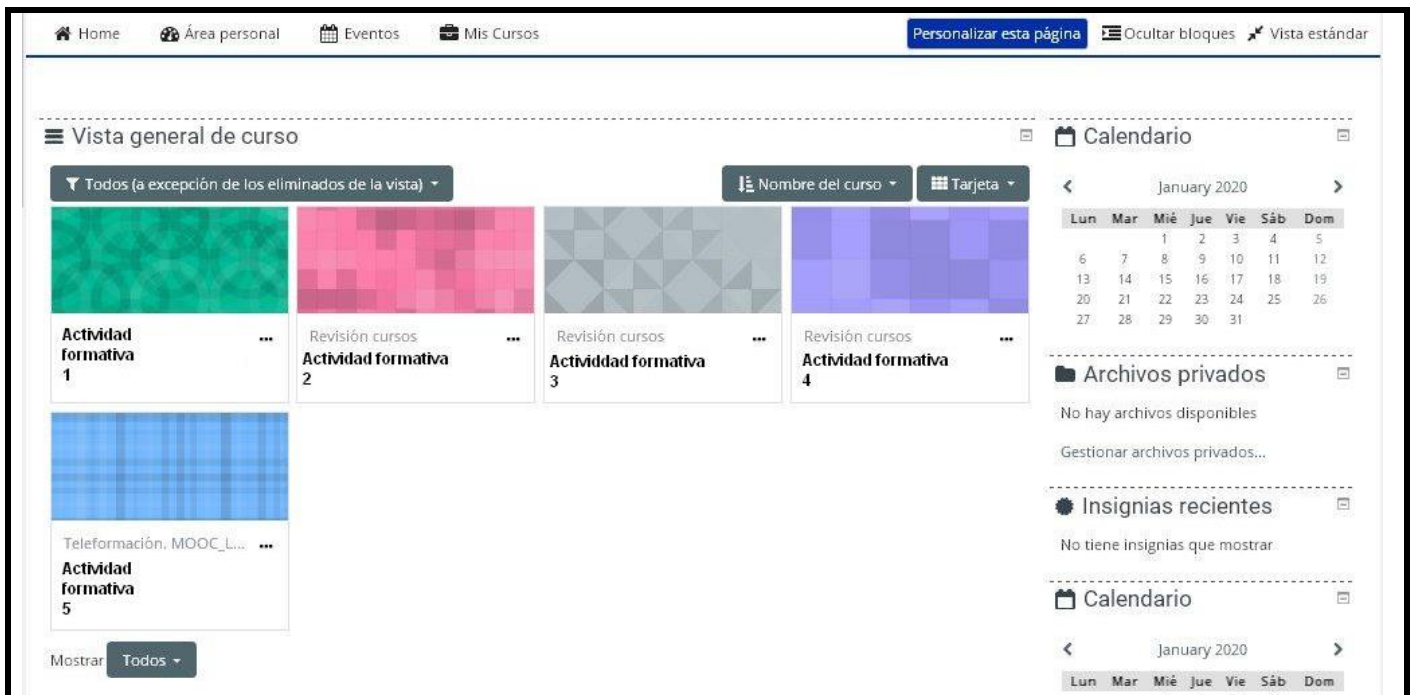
Home Área personal Eventos Mis Cursos Personalizar esta página Ocultar bloques Vista estándar

Vista general de curso

Todos (a excepción de los eliminados de la vista)

Nombre del curso

Tarjeta

Actividad formativa 1 ...

Revisión cursos ...
Actividad formativa 2

Revisión cursos ...
Actividad formativa 3

Revisión cursos ...
Actividad formativa 4

Teleformación. MOOC_L... ...
Actividad formativa 5

Mostrar Todos

Calendario

January 2020

| Lun | Mar | Mié | Jue | Vie | Sáb | Dom |
|---|---|---|---|---|---|---|
| | | 1 | 2 | 3 | 4 | 5 |
| 6 | 7 | 8 | 9 | 10 | 11 | 12 |
| 13 | 14 | 15 | 16 | 17 | 18 | 19 |
| 20 | 21 | 22 | 23 | 24 | 25 | 26 |
| 27 | 28 | 29 | 30 | 31 | | |

Archivos privados

No hay archivos disponibles

Gestionar archivos privados...

Insignias recientes

No tiene insignias que mostrar

Calendario

January 2020

Lun Mar Mié Jue Vie Sáb Dom